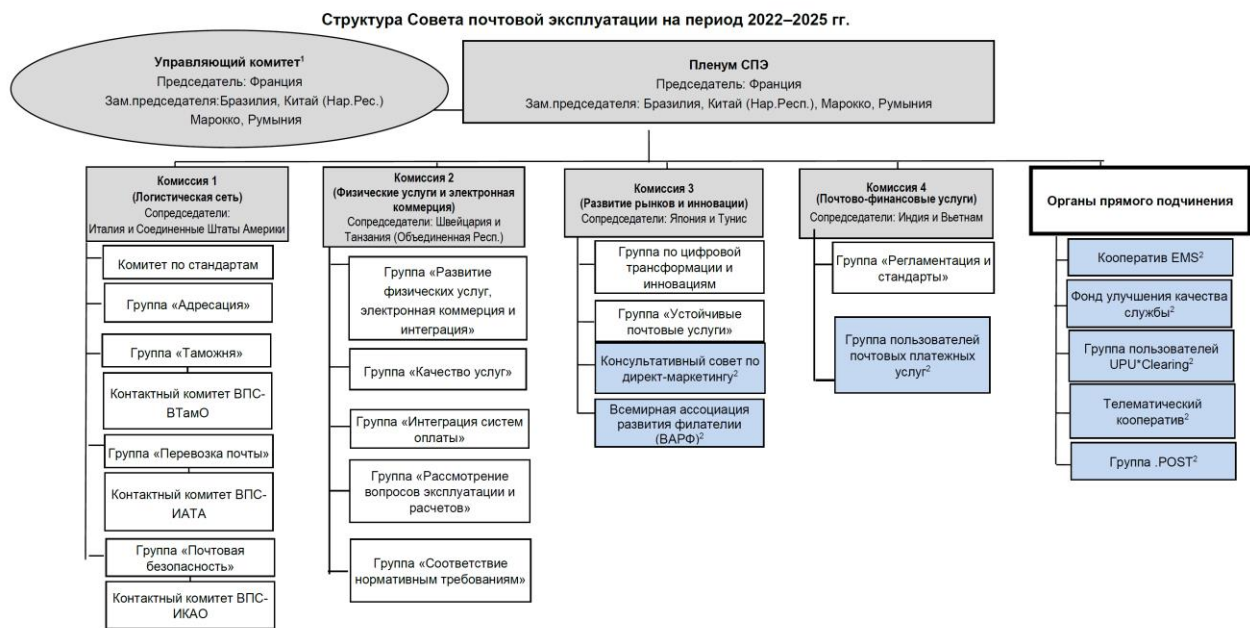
Структура Совета почтовой эксплуатации на период 2022–2025 гг.

Управляющий комитет$^1$
Председатель: Франция
Зам.председателя:Бразилия, Китай (Нар.Рес.) Марокко, Румыния

Пленум СПЭ
Председатель: Франция
Зам.председателя: Бразилия, Китай (Нар.Респ.), Марокко, Румыния

Комиссия 1
(Логистическая сеть)
Сопредседатели:
Италия и Соединенные Штаты Америки

Комитет по стандартам

Группа «Адресация»

Группа «Таможня»

Контактный комитет ВПС-ВТамО

Группа «Перевозка почты»

Контактный комитет ВПС-ИАТА

Группа «Почтовая безопасность»

Контактный комитет ВПС-ИКАО

Комиссия 2
(Физические услуги и электронная коммерция)
Сопредседатели: Швейцария и Танзания (Объединенная Респ.)

Группа «Развитие физических услуг, электронная коммерция и интеграция»

Группа «Качество услуг»

Группа «Интеграция систем оплаты»

Группа «Рассмотрение вопросов эксплуатации и расчетов»

Группа «Соответствие нормативным требованиям»

Комиссия 3
(Развитие рынков и инновации)
Сопредседатели: Япония и Тунис

Группа по цифровой трансформации и инновациям

Группа «Устойчивые почтовые услуги»

Консультативный совет по директ-маркетингу$^2$

Всемирная ассоциация развития филателии (ВАРФ)$^2$

Комиссия 4
(Почтово-финансовые услуги)
Сопредседатели: Индия и Вьетнам

Группа «Регламентация и стандарты»

Группа пользователей почтовых платежных услуг$^2$

Органы прямого подчинения

Кооператив EMS$^2$

Фонд улучшения качества службы$^2$

Группа пользователей UPU*Clearing$^2$

Телематический кооператив$^2$

Группа .POST$^2$